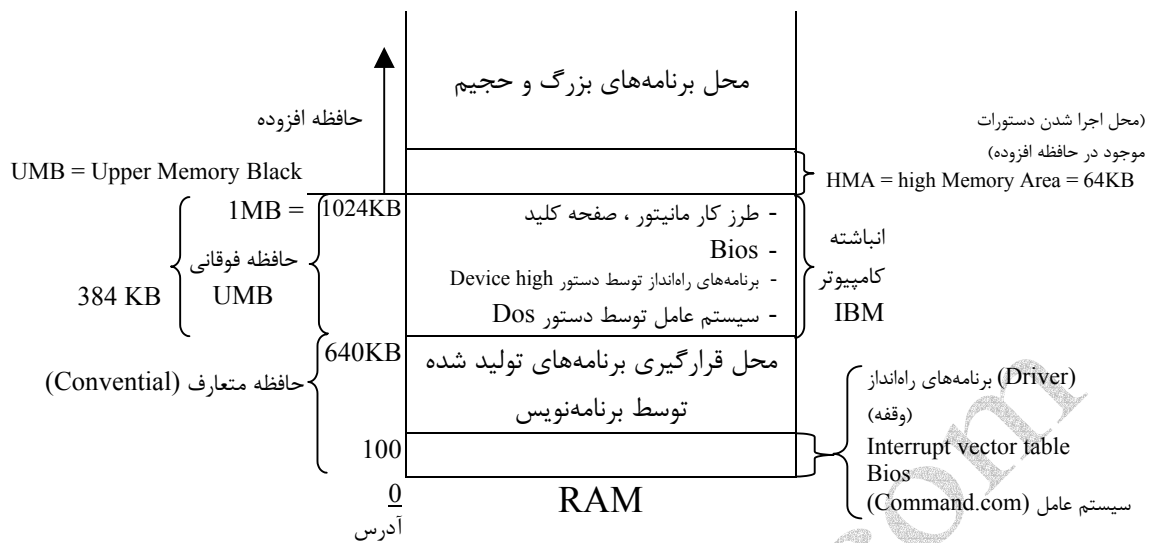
محل برنامه‌های بزرگ و حجیم

حافظه افزوده

UMB = Upper Memory Black

(محل اجرا شدن دستورات موجود در حافظه افزوده)

HMA = high Memory Area = 64KB

1MB = 1024KB

- طرز کار مانیتور ، صفحه کلید
- Bios
- برنامه‌های راه‌انداز توسط دستور Device high
- سیستم عامل توسط دستور Dos

انباشته کامپیوتر IBM

حافظه فوقانی UMB

384 KB

640KB

محل قرارگیری برنامه‌های تولید شده توسط برنامه‌نویس

حافظه متعارف (Convential)

(Driver) برنامه‌های راه‌انداز
(وقفه)
Interrupt vector table
Bios
سیستم عامل (Command.com)

100

0
آدرس

RAM